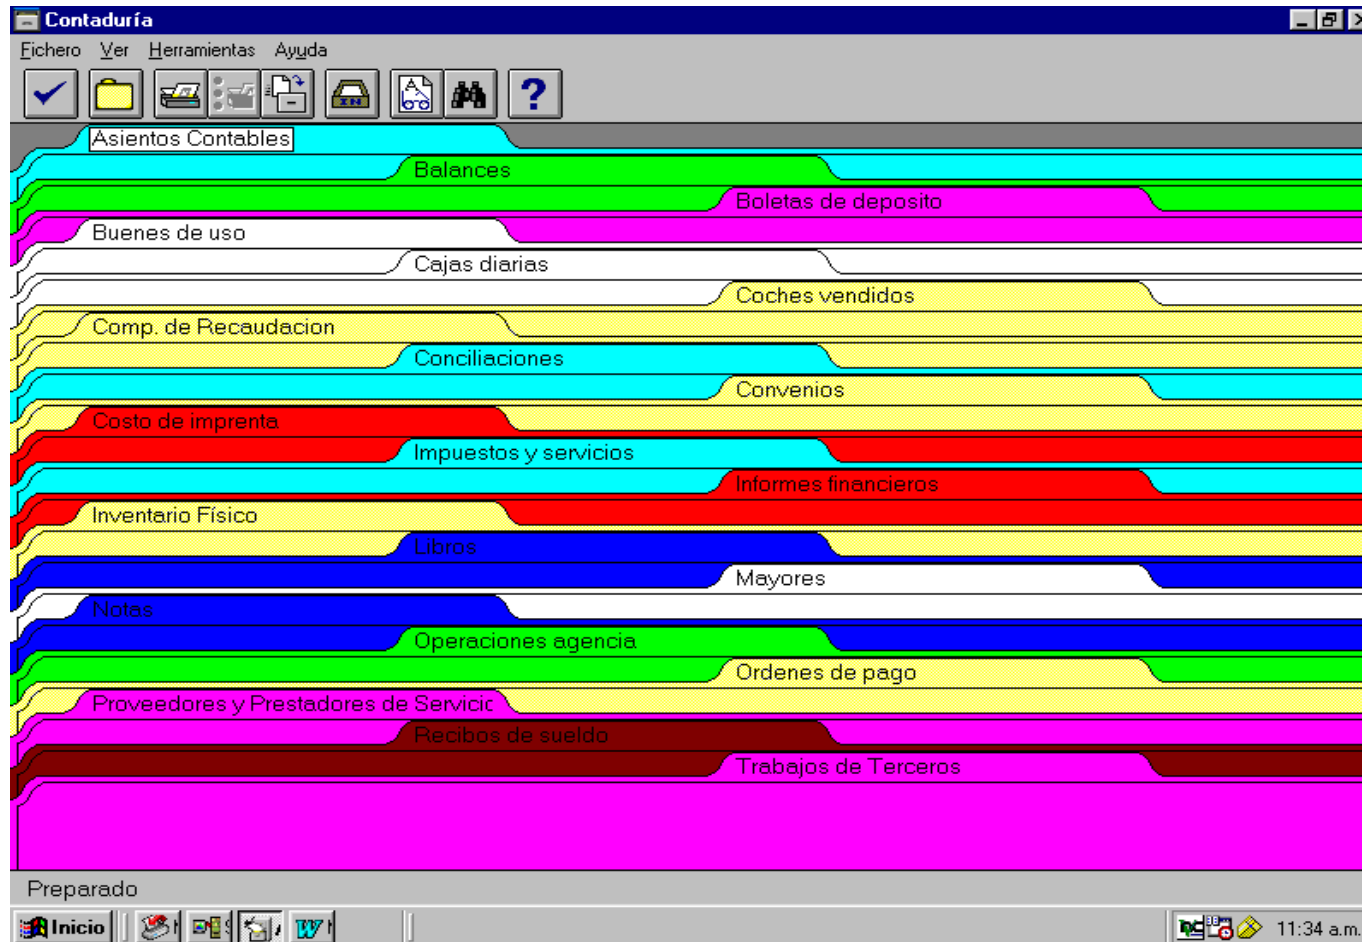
Contaduría

Fichero Ver Herramientas Ayuda

Asientos Contables
Balances
Boletas de deposito
Buenes de uso
Cajas diarias
Coches vendidos
Comp. de Recaudacion
Conciliaciones
Convenios
Costo de imprenta
Impuestos y servicios
Informes financieros
Inventario Físico
Libros
Mayores
Notas
Operaciones agencia
Ordenes de pago
Proveedores y Prestadores de Servicic
Recibos de sueldo
Trabajos de Terceros

Preparado

Inicio

11:34 a.m.